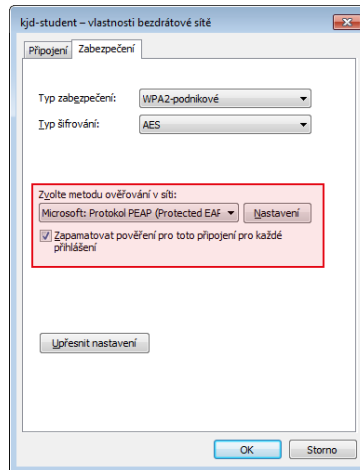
kjd-student – vlastnosti bezdrátové sítě

Připojení | Zabezpečení

Typ zabezpečení: WPA2-podnikové

Typ šifrování: AES

Zvolte metodu ověřování v síti:

Microsoft: Protokol PEAP (Protected EAF

Nastavení

Zapamatovat pověření pro toto připojení pro každé přihlášení

Upřesnit nastavení

OK

Storno